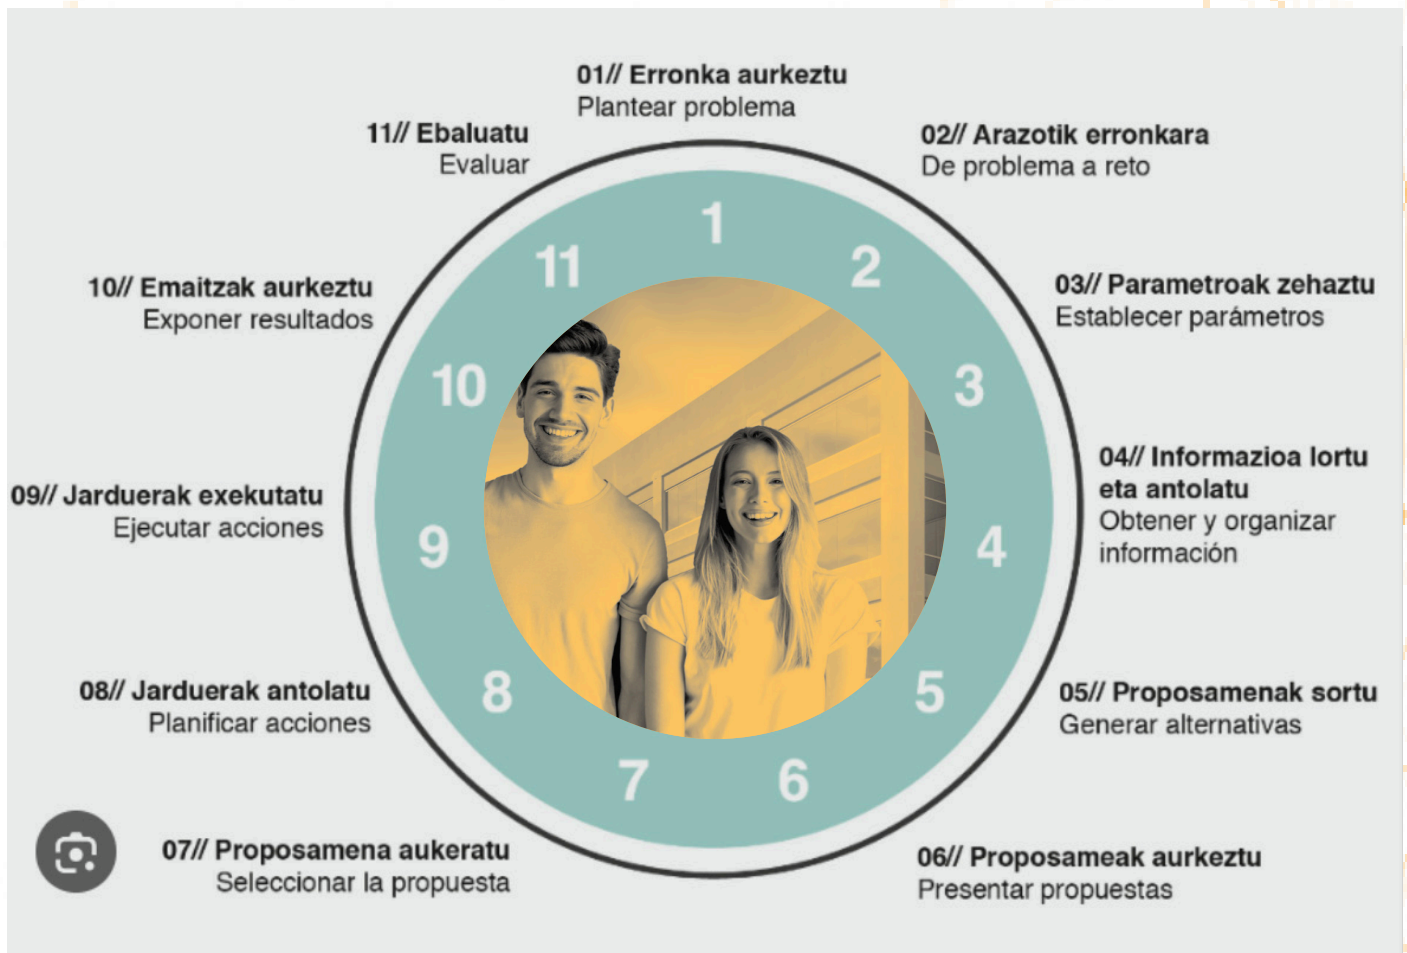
01// Erronka aurkeztu
Plantear problema

02// Arazotik erronkara
De problema a reto

03// Parametroak zehaztu
Establecer parámetros

04// Informazioa lortu eta antolatu
Obtener y organizar información

05// Proposamenak sortu
Generar alternativas

06// Proposameak aurkeztu
Presentar propuestas

07// Proposamena aukeratu
Seleccionar la propuesta

08// Jarduerak antolatu
Planificar acciones

09// Jarduerak exekutatu
Ejecutar acciones

10// Emaitzak aurkeztu
Exponer resultados

11// Ebaluatu
Evaluar

1 2 3 4 5 6 7 8 9 10 11